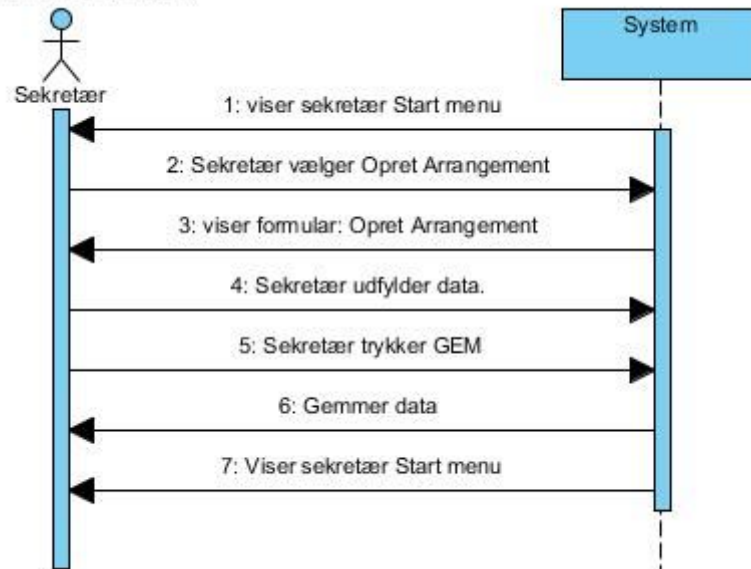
Sekretær

System

1: viser sekretær Start menu

2: Sekretær vælger Opret Arrangement

3: viser formular: Opret Arrangement

4: Sekretær udfylder data.

5: Sekretær trykker GEM

6: Gemmer data

7: Viser sekretær Start menu